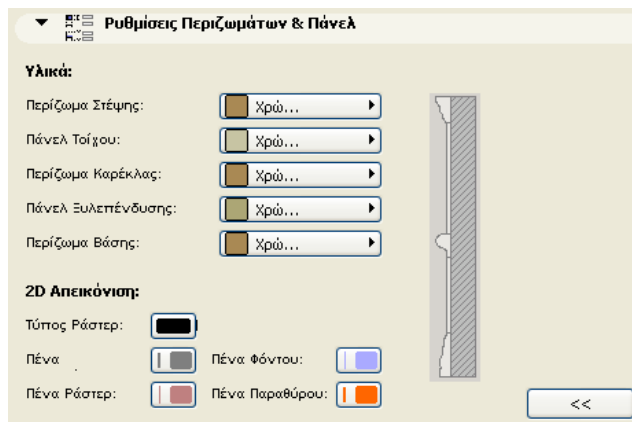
Ρυθμίσεις Περιζωμάτων & Πάνελ

Υλικά:

Περίζωμα Στέψης: Χρώ...

Πάνελ Τοίχου: Χρώ...

Περίζωμα Καρέκλας: Χρώ...

Πάνελ Ξυλεπένδυσης: Χρώ...

Περίζωμα Βάσης: Χρώ...

2D Απεικόνιση:

Τύπος Ράστερ:

Πένα

Πένα Φόντου:

Πένα Ράστερ:

Πένα Παραθύρου:

<<